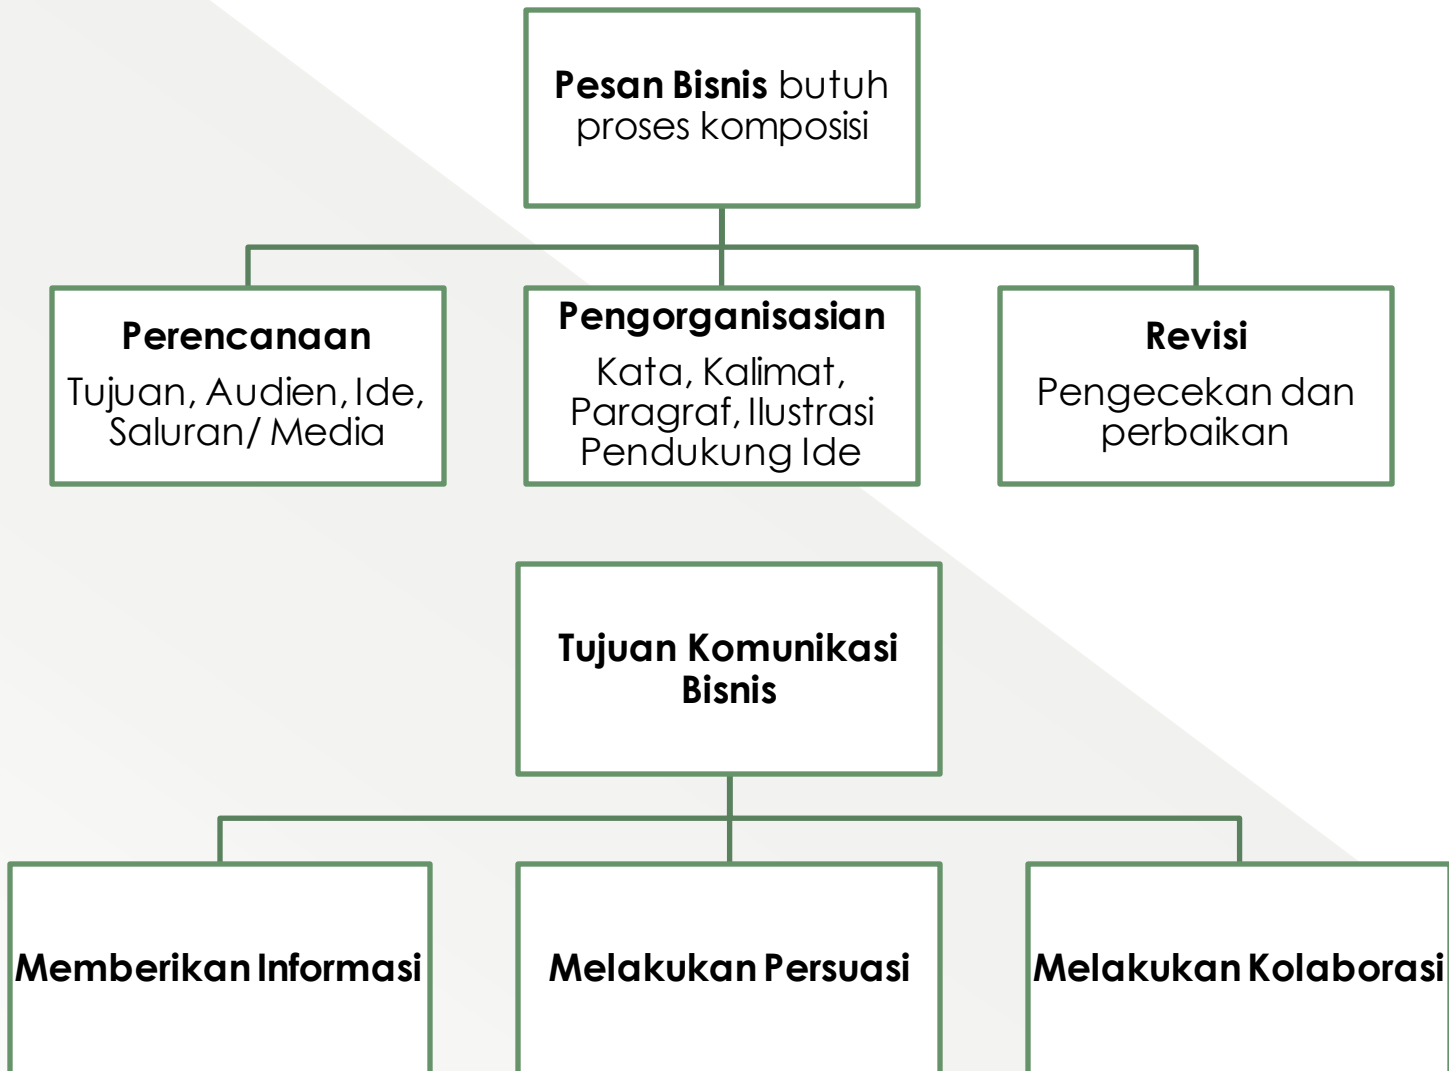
**Pesan Bisnis** butuh proses komposisi

**Perencanaan**
Tujuan, Audien, Ide, Saluran/ Media

**Pengorganisasian**
Kata, Kalimat, Paragraf, Ilustrasi Pendukung Ide

**Revisi**
Pengecekan dan perbaikan

**Tujuan Komunikasi Bisnis**

**Memberikan Informasi**

**Melakukan Persuasi**

**Melakukan Kolaborasi**